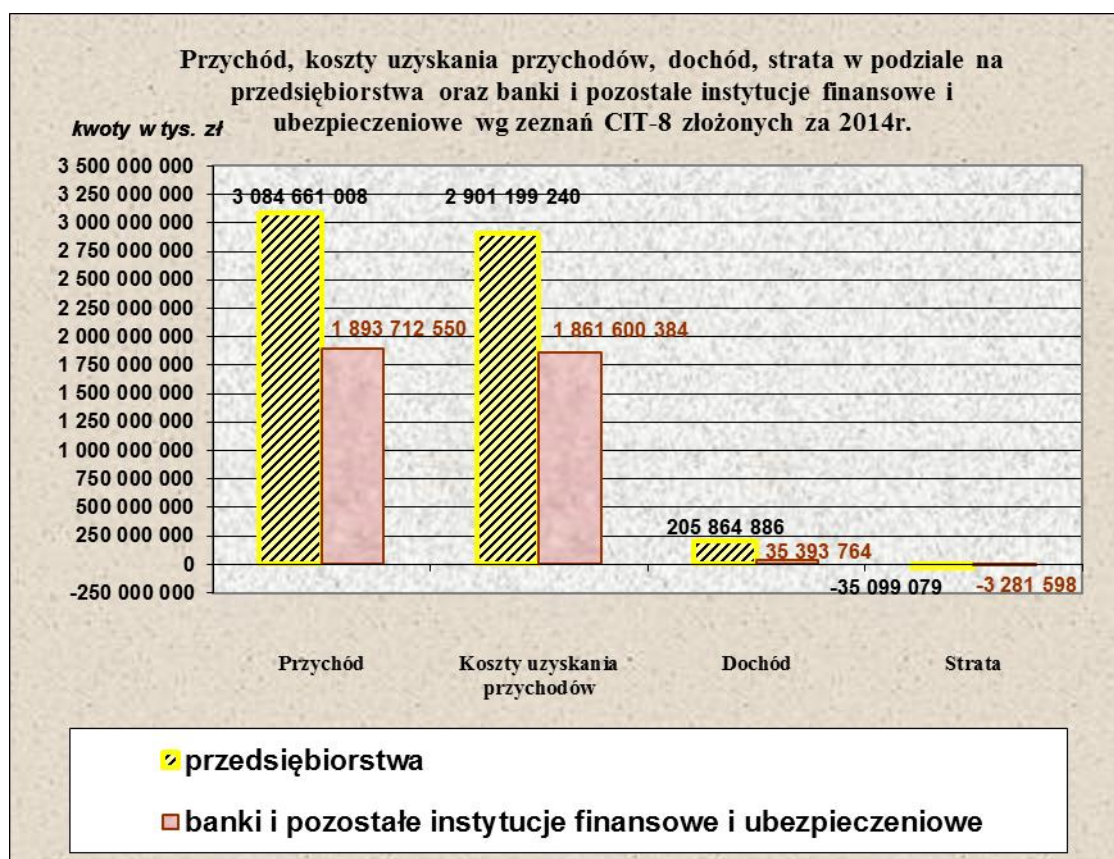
Przychód, koszty uzyskania przychodów, dochód, strata w podziale na przedsiębiorstwa oraz banki i pozostałe instytucje finansowe i ubezpieczeniowe wg zeznań CIT-8 złożonych za 2014r.

kwoty w tys. zł

3 500 000 000
3 250 000 000
3 000 000 000
2 750 000 000
2 500 000 000
2 250 000 000
2 000 000 000
1 750 000 000
1 500 000 000
1 250 000 000
1 000 000 000
750 000 000
500 000 000
250 000 000
0
-250 000 000

3 084 661 008
1 893 712 550
2 901 199 240
1 861 600 384
205 864 886
35 393 764
-35 099 079
-3 281 598

Przychód
Koszty uzyskania przychodów
Dochód
Strata

przedsiębiorstwa
banki i pozostałe instytucje finansowe i ubezpieczeniowe